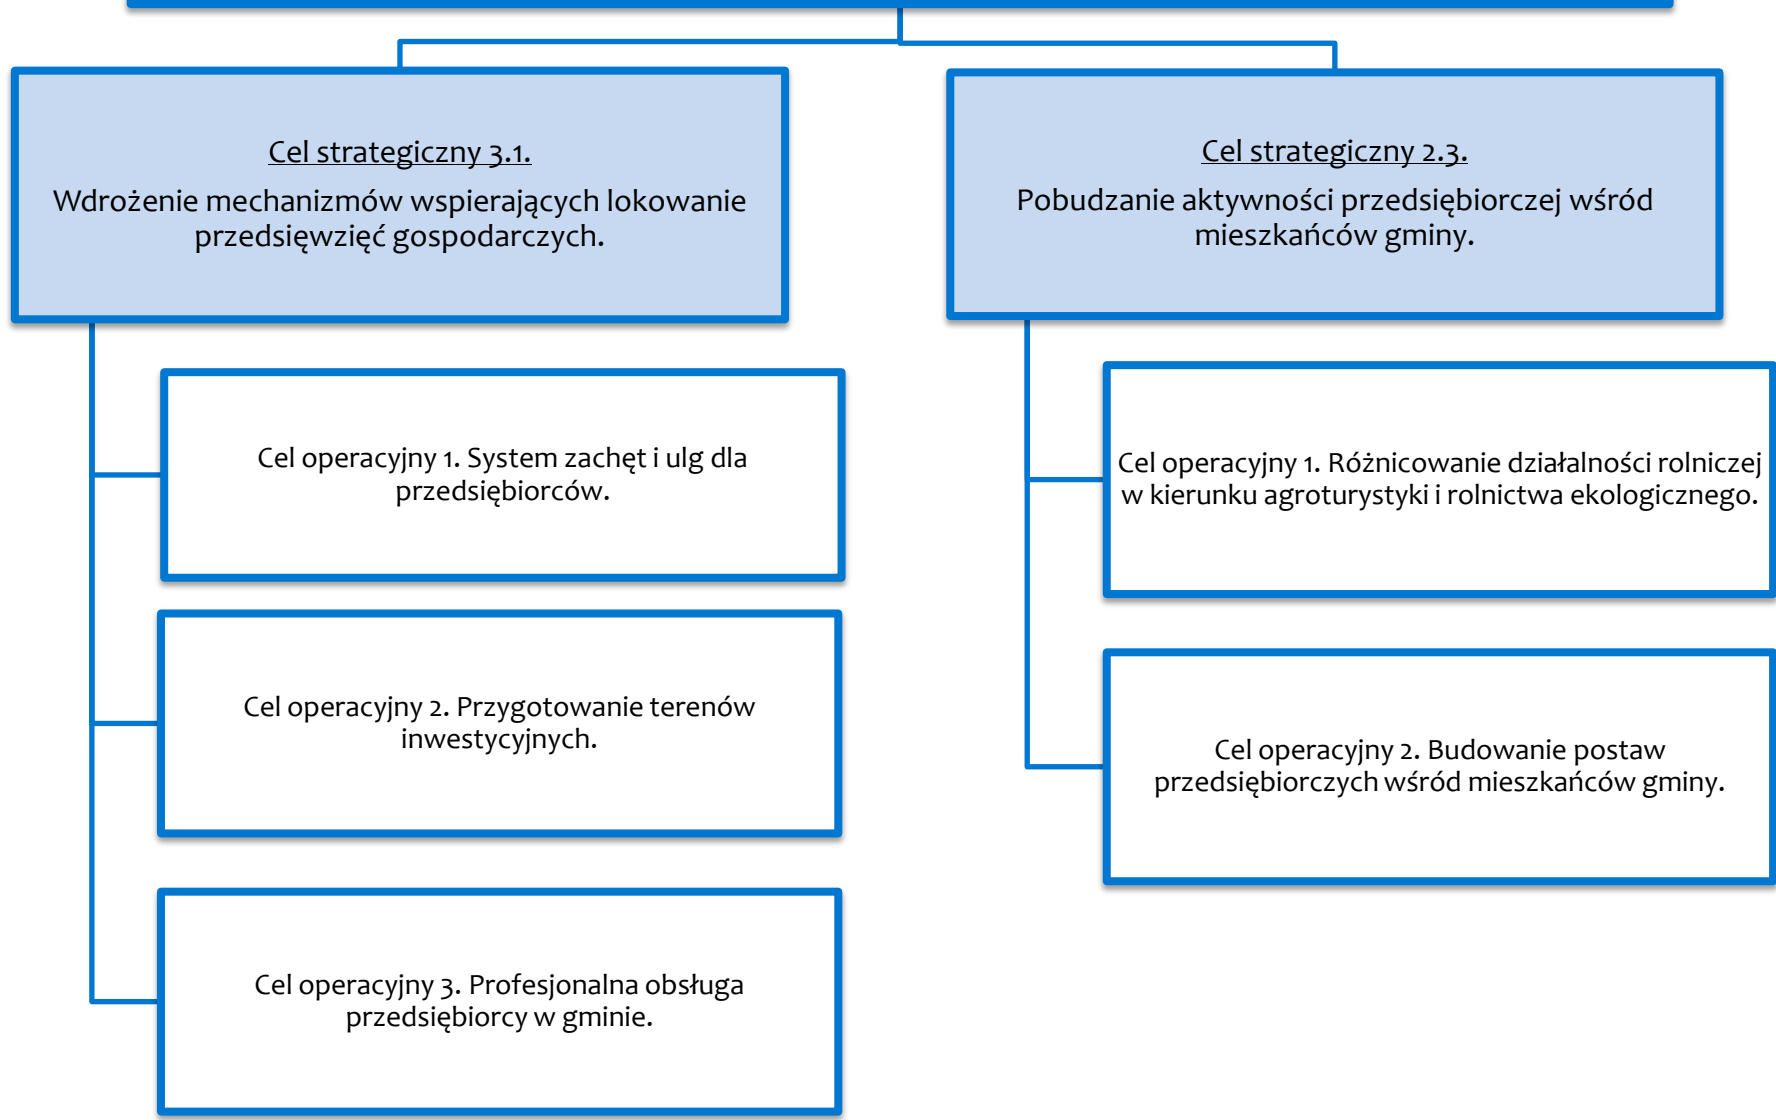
Cel strategiczny 3.1.
Wdrożenie mechanizmów wspierających lokowanie przedsięwzięć gospodarczych.

Cel operacyjny 1. System zachęt i ulg dla przedsiębiorców.

Cel operacyjny 2. Przygotowanie terenów inwestycyjnych.

Cel operacyjny 3. Profesjonalna obsługa przedsiębiorcy w gminie.

Cel strategiczny 2.3.
Pobudzanie aktywności przedsiębiorczej wśród mieszkańców gminy.

Cel operacyjny 1. Różnicowanie działalności rolniczej w kierunku agroturystyki i rolnictwa ekologicznego.

Cel operacyjny 2. Budowanie postaw przedsiębiorczych wśród mieszkańców gminy.